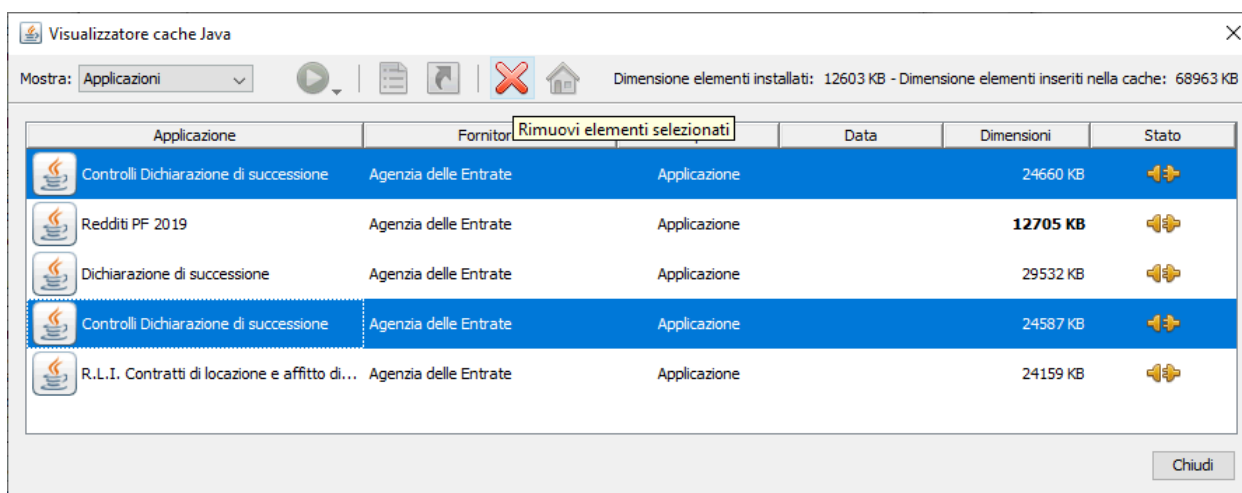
Visualizzatore cache Java

Mostra: Applicazioni

Dimensione elementi installati: 12603 KB - Dimensione elementi inseriti nella cache: 68963 KB

Rimuovi elementi selezionati

| Applicazione | Fornitor | | Data | Dimensioni | Stato |
|---|---|---|---|---|---|
| Controlli Dichiarazione di successione | Agenzia delle Entrate | Applicazione | | 24660 KB | |
| Redditi PF 2019 | Agenzia delle Entrate | Applicazione | | **12705 KB** | |
| Dichiarazione di successione | Agenzia delle Entrate | Applicazione | | 29532 KB | |
| Controlli Dichiarazione di successione | Agenzia delle Entrate | Applicazione | | 24587 KB | |
| R.L.I. Contratti di locazione e affitto di... | Agenzia delle Entrate | Applicazione | | 24159 KB | |

Chiudi